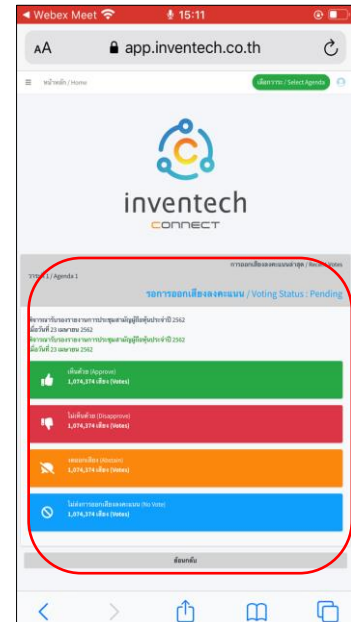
◀ Webex Meet 15:11

AA app.inventech.co.th

≡ หน้าหลัก / Home

เลือกวาระ / Select Agenda

inventech
CONNECT

การออกเสียงลงคะแนนล่าสุด / Recent Votes

วาระที่ 1 / Agenda 1

รอการออกเสียงลงคะแนน / Voting Status : Pending

พิจารณารับรองรายงานการประชุมสามัญผู้ถือหุ้นประจำปี 2562 เมื่อวันที่ 23 เมษายน 2562
พิจารณารับรองรายงานการประชุมสามัญผู้ถือหุ้นประจำปี 2562 เมื่อวันที่ 23 เมษายน 2562

เห็นด้วย (Approve)
1,074,374 เสียง (Votes)

ไม่เห็นด้วย (Disapprove)
1,074,374 เสียง (Votes)

งดออกเสียง (Abstain)
1,074,374 เสียง (Votes)

ไม่ประสงค์ออกเสียงลงคะแนน (No Vote)
1,074,374 เสียง (Votes)

ย้อนกลับ